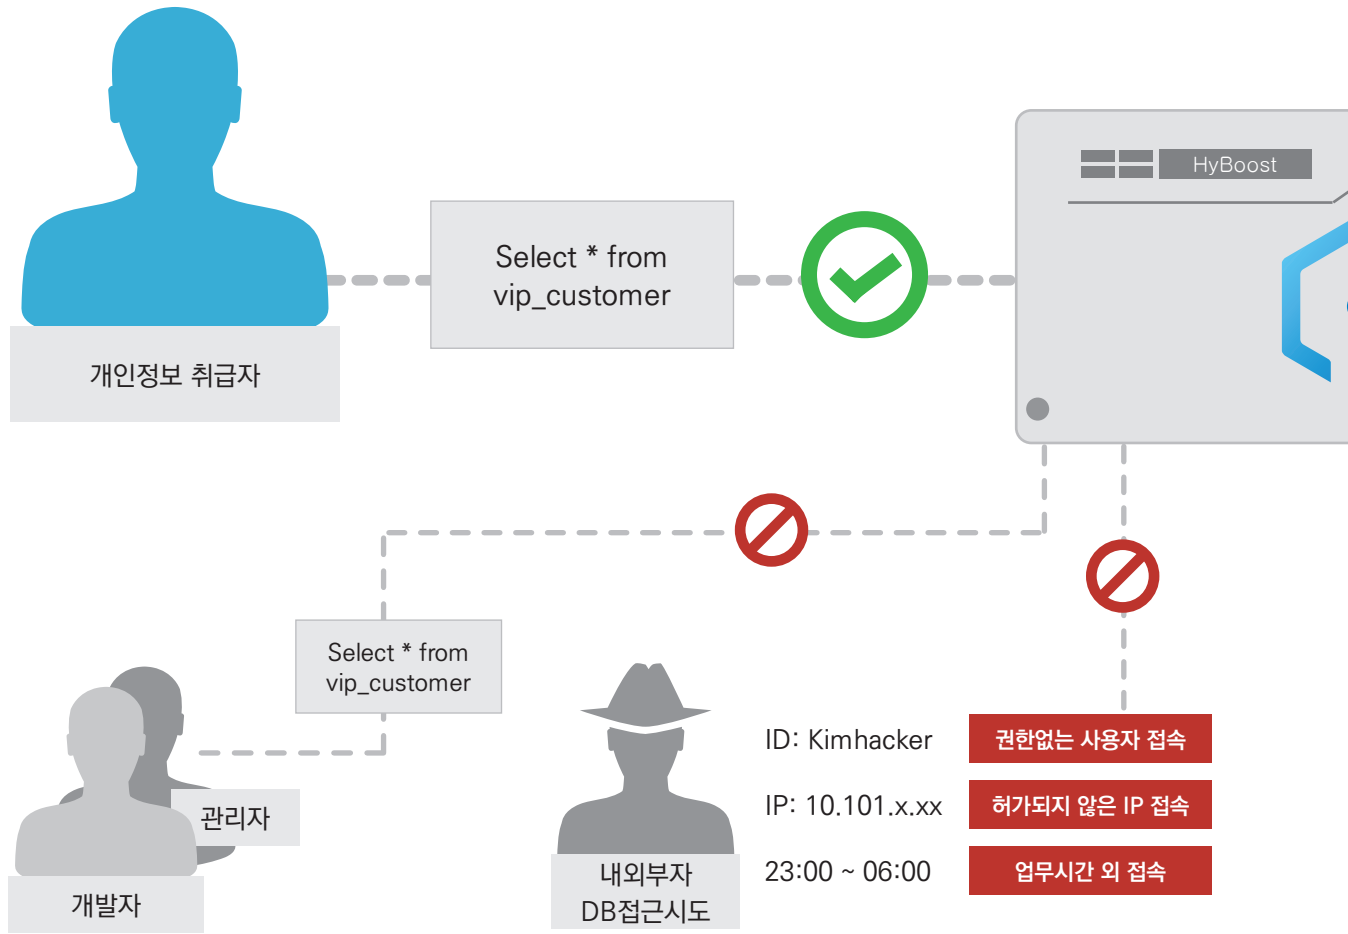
개인정보 취급자

Select * from vip_customer

HyBoost

Select * from vip_customer

관리자

개발자

내외부자 DB접근시도

ID: Kimhacker

IP: 10.101.x.xx

23:00 ~ 06:00

권한없는 사용자 접속

허가되지 않은 IP 접속

업무시간 외 접속